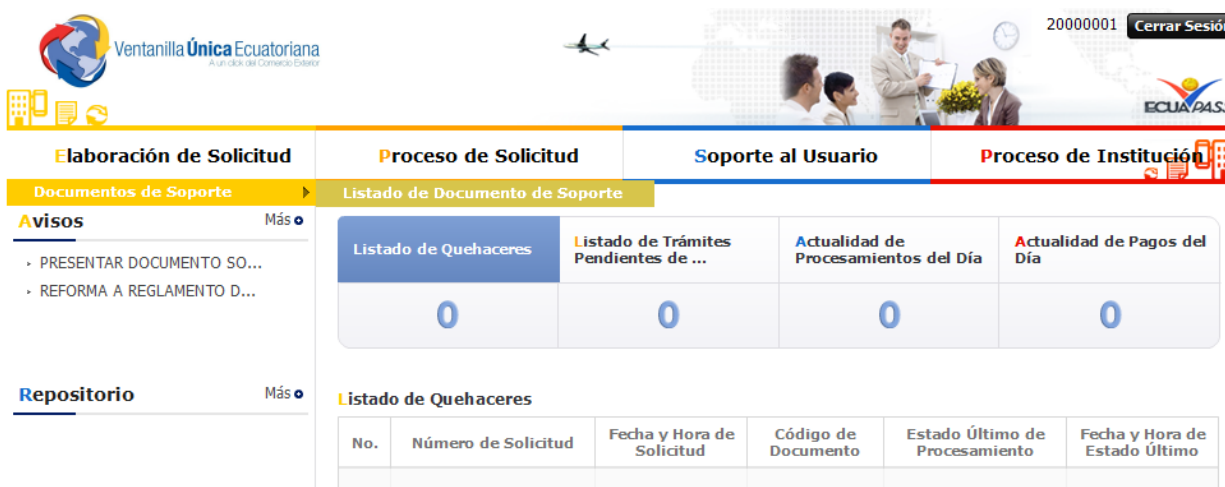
Ventanilla Única Ecuatoriana
A un click del Comercio Exterior

20000001 Cerrar Sesió

ECUAPASS

Elaboración de Solicitud
Proceso de Solicitud
Soporte al Usuario
Proceso de Institución

Documentos de Soporte
Listado de Documento de Soporte

Avisos
Más
PRESENTAR DOCUMENTO SO...
REFORMA A REGLAMENTO D...

Repositorio
Más

| Listado de Quehaceres | Listado de Trámites Pendientes de ... | Actualidad de Procesamientos del Día | Actualidad de Pagos del Día |
|---|---|---|---|
| 0 | 0 | 0 | 0 |

Listado de Quehaceres

| No. | Número de Solicitud | Fecha y Hora de Solicitud | Código de Documento | Estado Último de Procesamiento | Fecha y Hora de Estado Último |
|---|---|---|---|---|---|